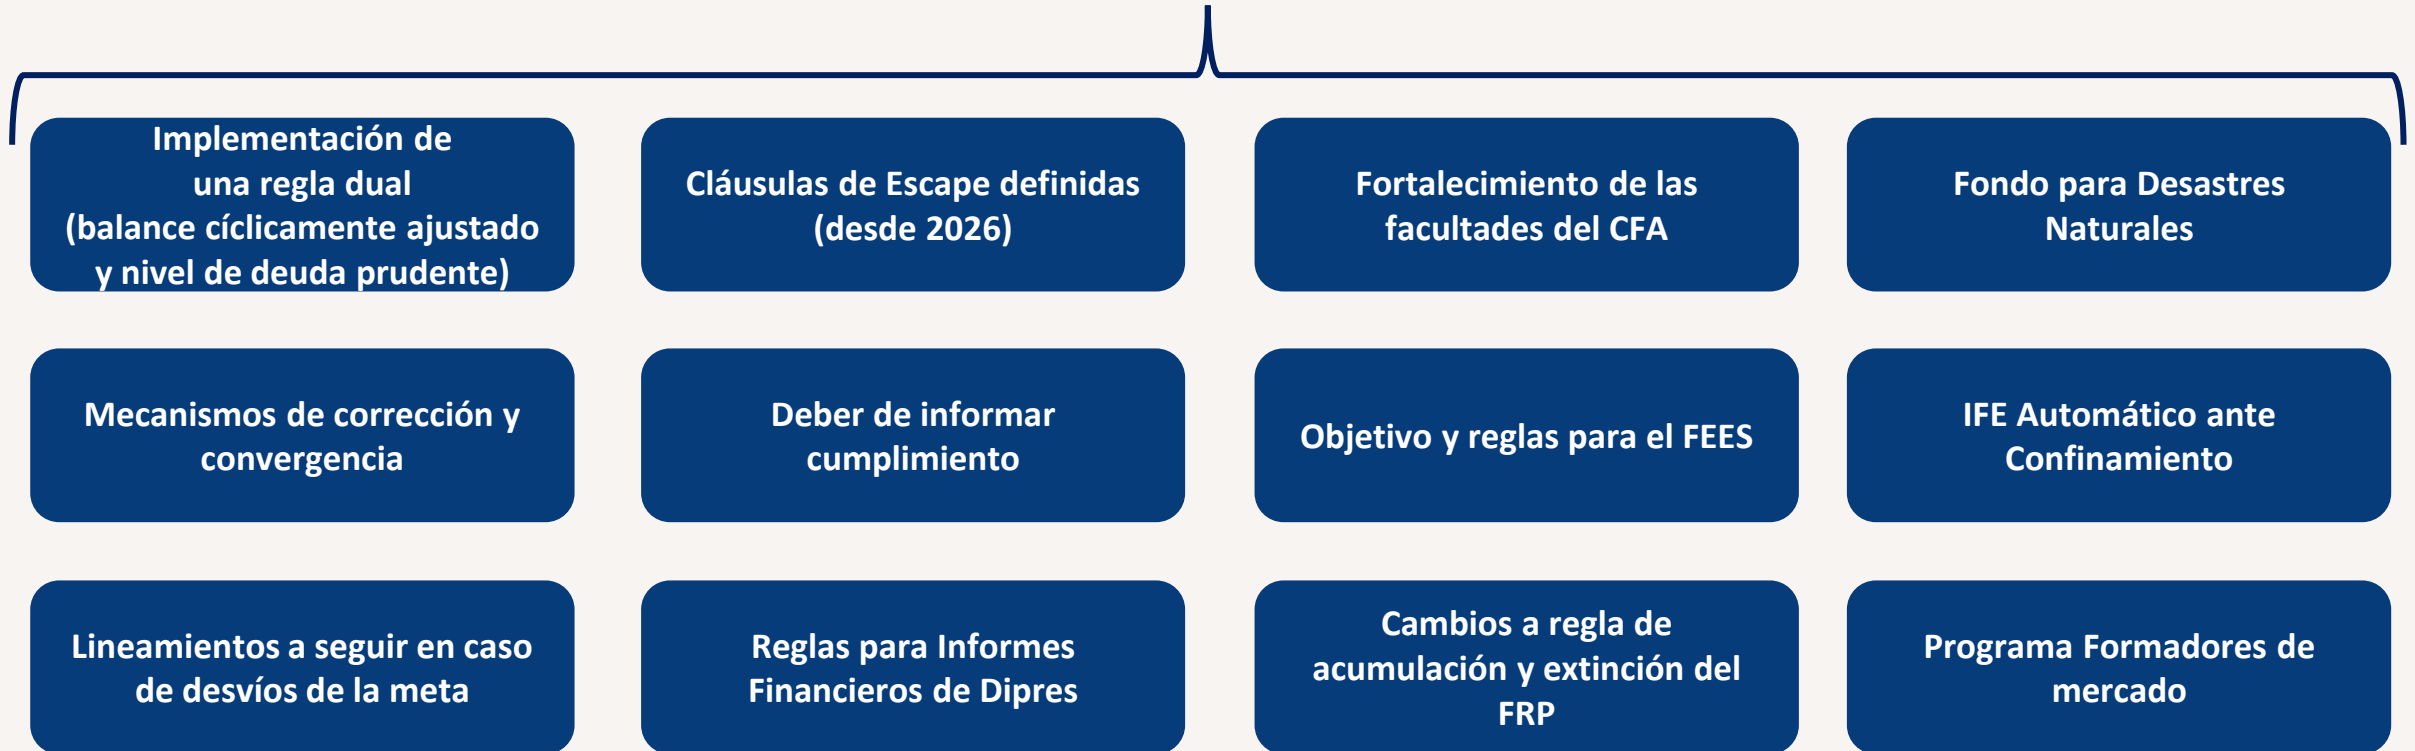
Implementación de una regla dual (balance cíclicamente ajustado y nivel de deuda prudente)

Cláusulas de Escape definidas (desde 2026)

Fortalecimiento de las facultades del CFA

Fondo para Desastres Naturales

Mecanismos de corrección y convergencia

Deber de informar cumplimiento

Objetivo y reglas para el FEES

IFE Automático ante Confinamiento

Lineamientos a seguir en caso de desvíos de la meta

Reglas para Informes Financieros de Dipres

Cambios a regla de acumulación y extinción del FRP

Programa Formadores de mercado